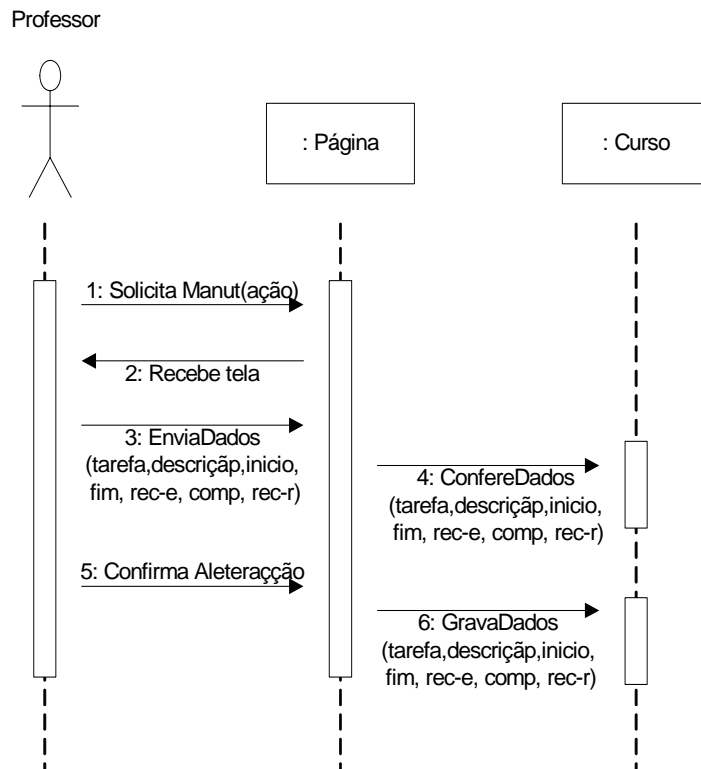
Professor

: Página

: Curso

1: Solicita Manut(ação)

2: Recebe tela

3: EnviaDados (tarefa,descriçãp,inicio, fim, rec-e, comp, rec-r)

4: ConfereDados (tarefa,descriçãp,inicio, fim, rec-e, comp, rec-r)

5: Confirma Aleteraçção

6: GravaDados (tarefa,descriçãp,inicio, fim, rec-e, comp, rec-r)